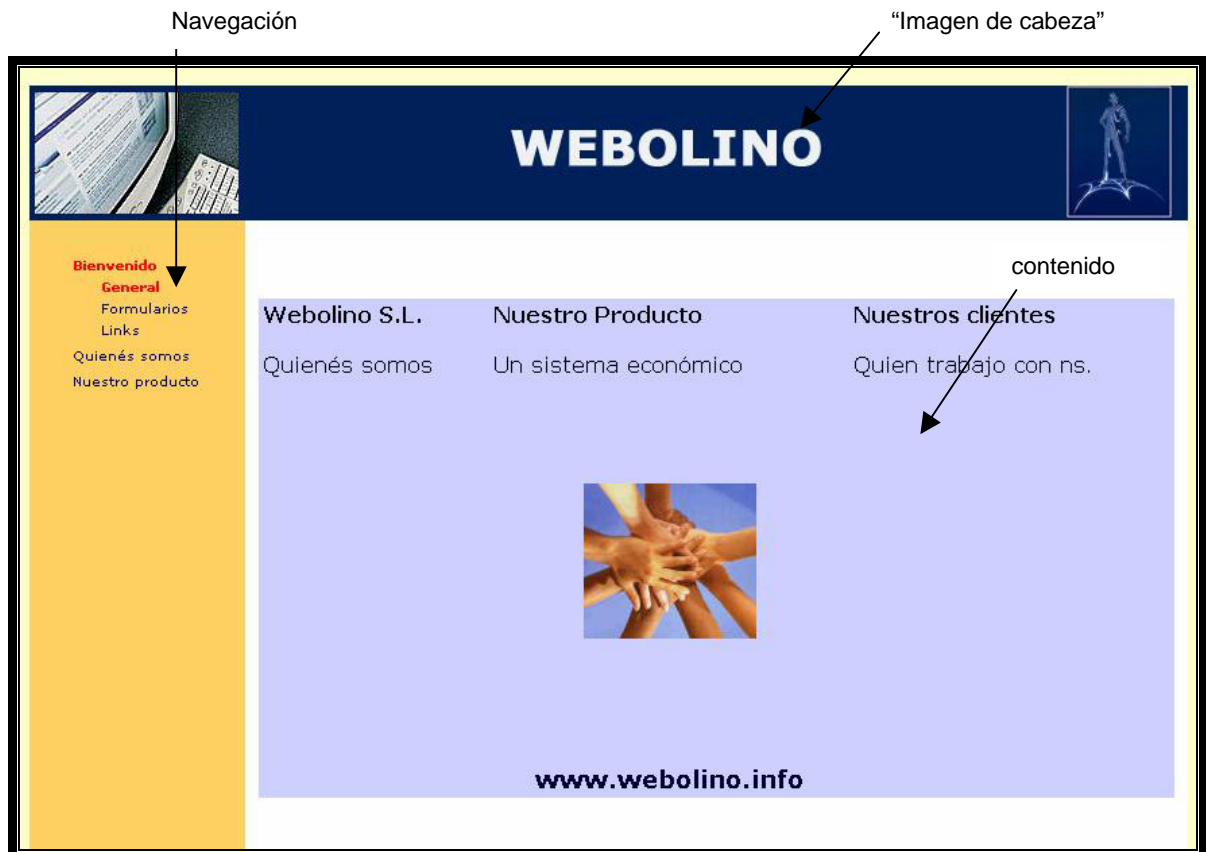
Navegación

"Imagen de cabeza"

WEBOLINO

Bienvenido
General
Formularios
Links
Quienés somos
Nuestro producto

contenido

Webolino S.L.

Quienés somos

Nuestro Producto

Un sistema económico

Nuestros clientes

Quien trabajo con ns.

www.webolino.info